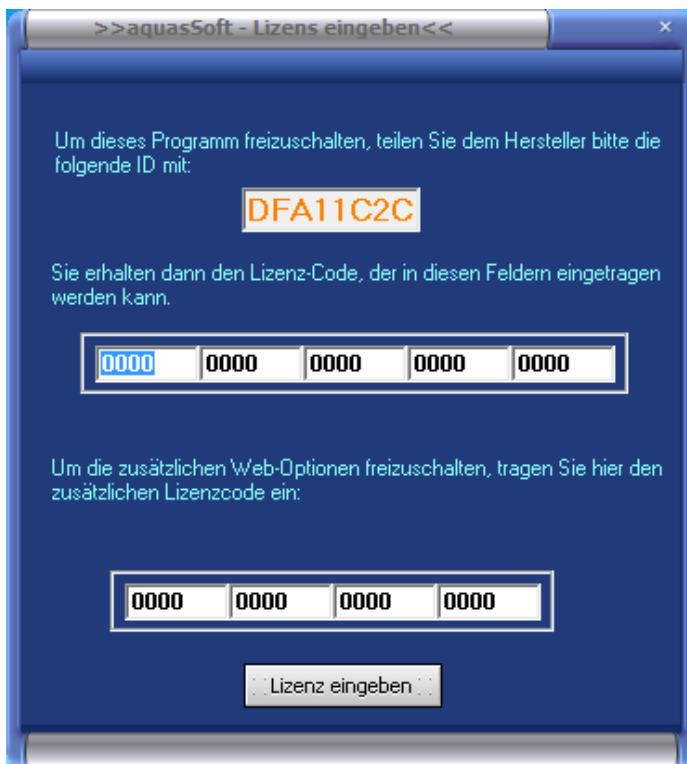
>>aquasSoft - Lizens eingeben<<

×

Um dieses Programm freizuschalten, teilen Sie dem Hersteller bitte die folgende ID mit:

DFA11C2C

Sie erhalten dann den Lizenz-Code, der in diesen Feldern eingetragen werden kann.

| 0000 | 0000 | 0000 | 0000 | 0000 |
|---|---|---|---|---|

Um die zusätzlichen Web-Optionen freizuschalten, tragen Sie hier den zusätzlichen Lizenzcode ein:

| 0000 | 0000 | 0000 | 0000 |
|---|---|---|---|

Lizenz eingeben